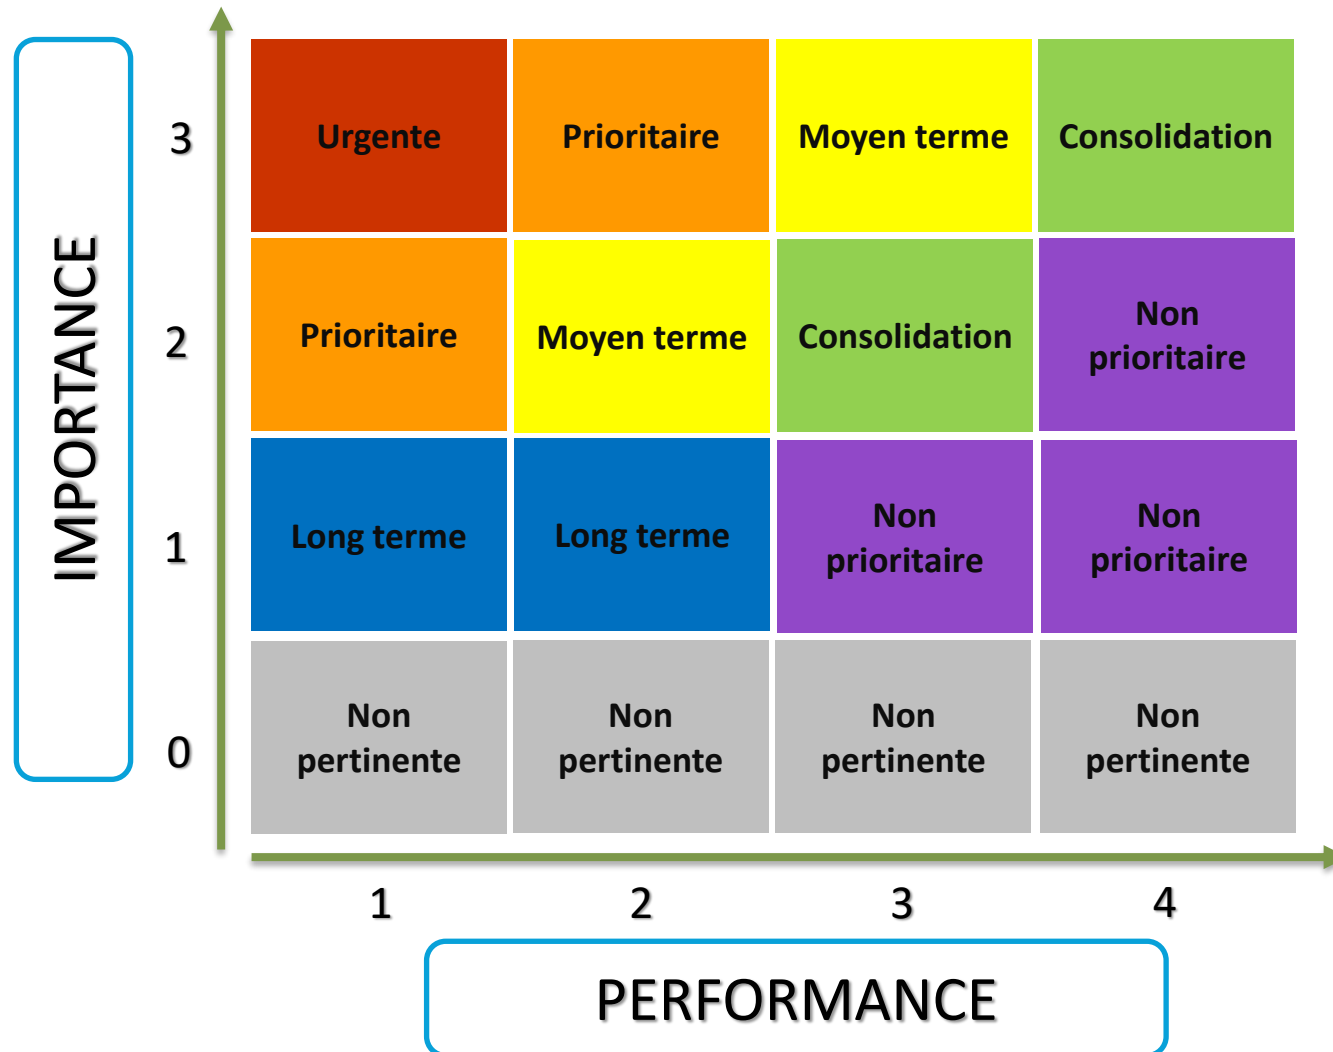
IMPORTANCE

| | 1 | 2 | 3 | 4 |
|---|---|---|---|---|
| 3 | Urgente | Prioritaire | Moyen terme | Consolidation |
| 2 | Prioritaire | Moyen terme | Consolidation | Non prioritaire |
| 1 | Long terme | Long terme | Non prioritaire | Non prioritaire |
| 0 | Non pertinente | Non pertinente | Non pertinente | Non pertinente |

PERFORMANCE